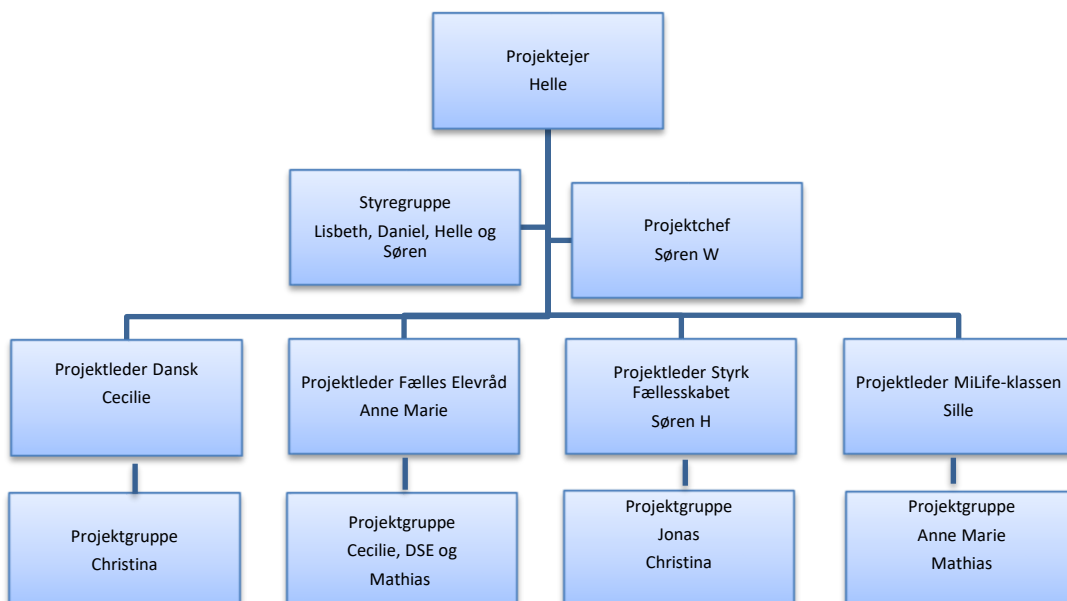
Projektejer
Helle

Styregruppe
Lisbeth, Daniel, Helle og Søren

Projektchef
Søren W

Projektleder Dansk
Cecilie

Projektleder Fælles Elevråd
Anne Marie

Projektleder Styrk Fællesskabet
Søren H

Projektleder MiLife-klassen
Sille

Projektgruppe
Christina

Projektgruppe
Cecilie, DSE og Mathias

Projektgruppe
Jonas
Christina

Projektgruppe
Anne Marie
Mathias